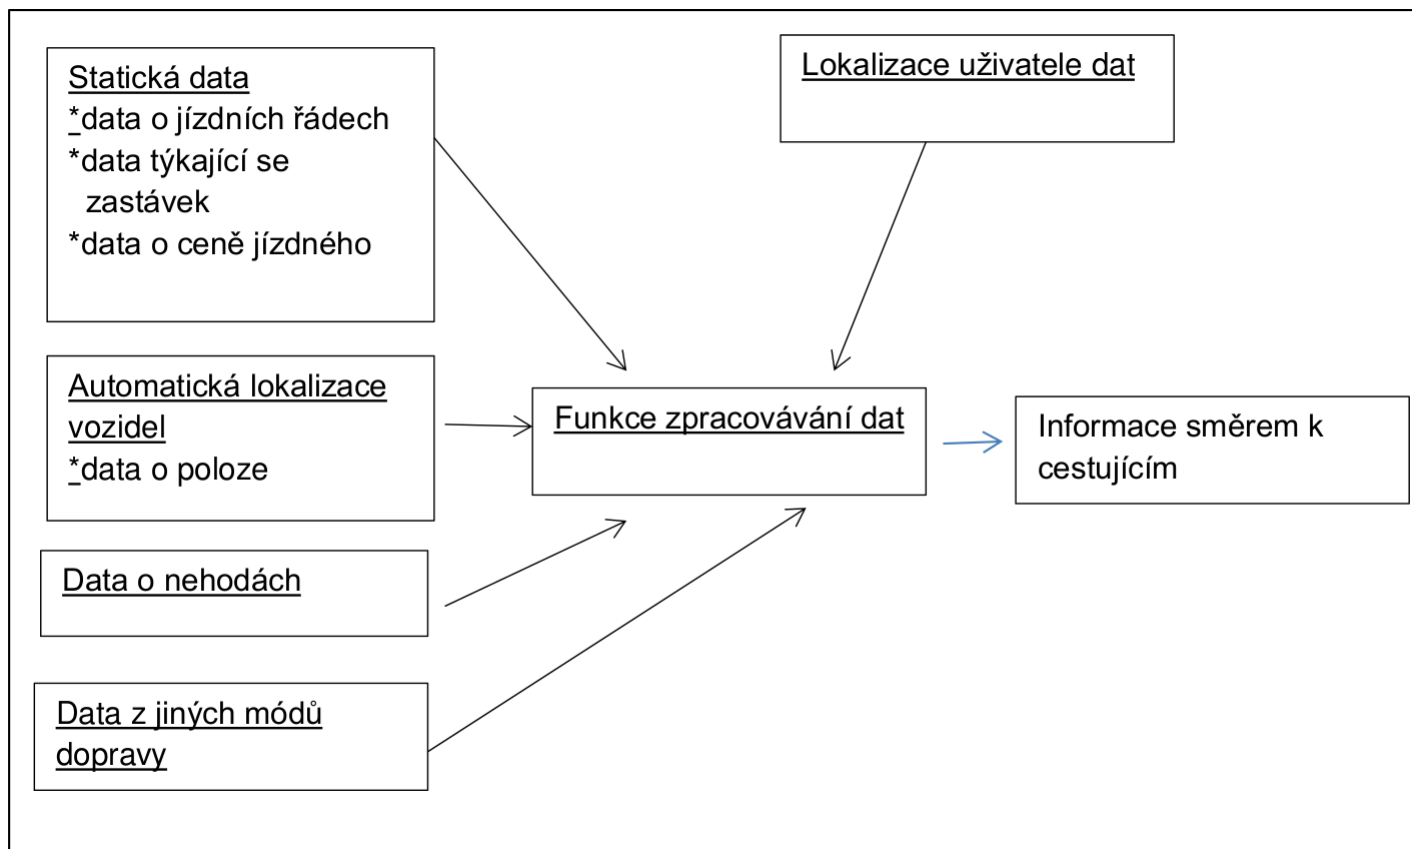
Statická data
*data o jízdních řádech
*data týkající se zastávek
*data o ceně jízdného

Lokalizace uživatele dat

Automatická lokalizace vozidel
*data o poloze

Funkce zpracovávání dat

Informace směrem k cestujícím

Data o nehodách

Data z jiných módů dopravy